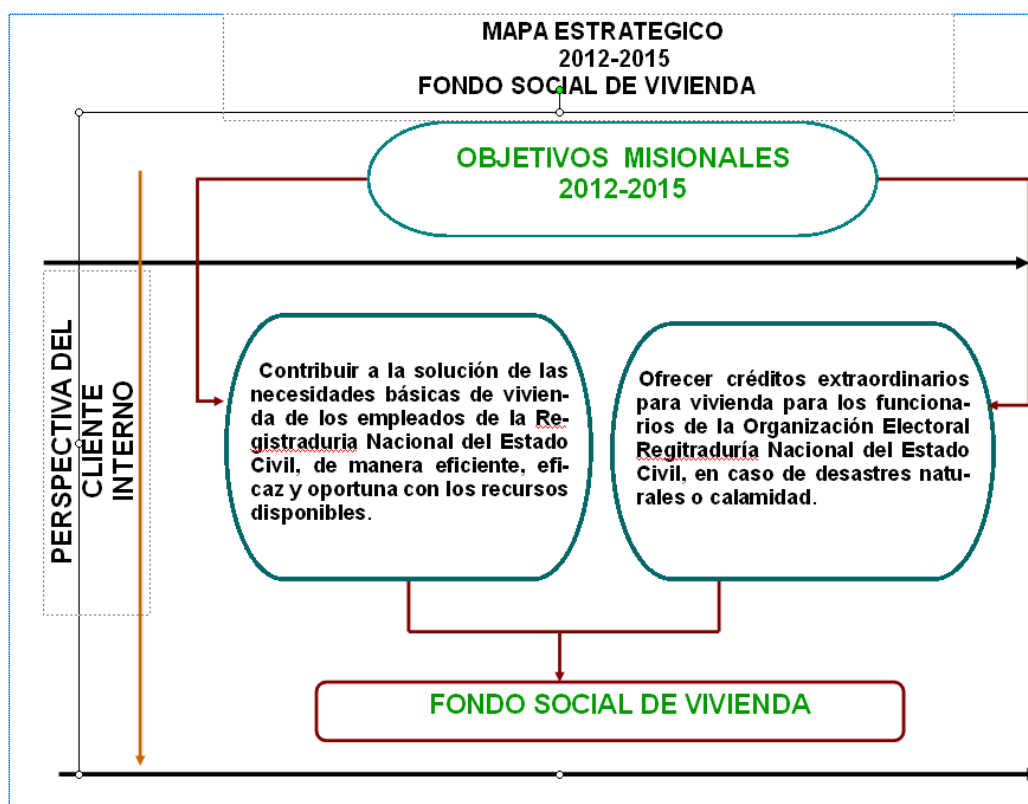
MAPA ESTRATEGICO
2012-2015
FONDO SOCIAL DE VIVIENDA

OBJETIVOS MISIONALES
2012-2015

PERSPECTIVA DEL CLIENTE INTERNO

Contribuir a la solución de las necesidades básicas de vivienda de los empleados de la Registraduria Nacional del Estado Civil, de manera eficiente, eficaz y oportuna con los recursos disponibles.

Ofrecer créditos extraordinarios para vivienda para los funcionarios de la Organización Electoral Regitraduría Nacional del Estado Civil, en caso de desastres naturales o calamidad.

FONDO SOCIAL DE VIVIENDA